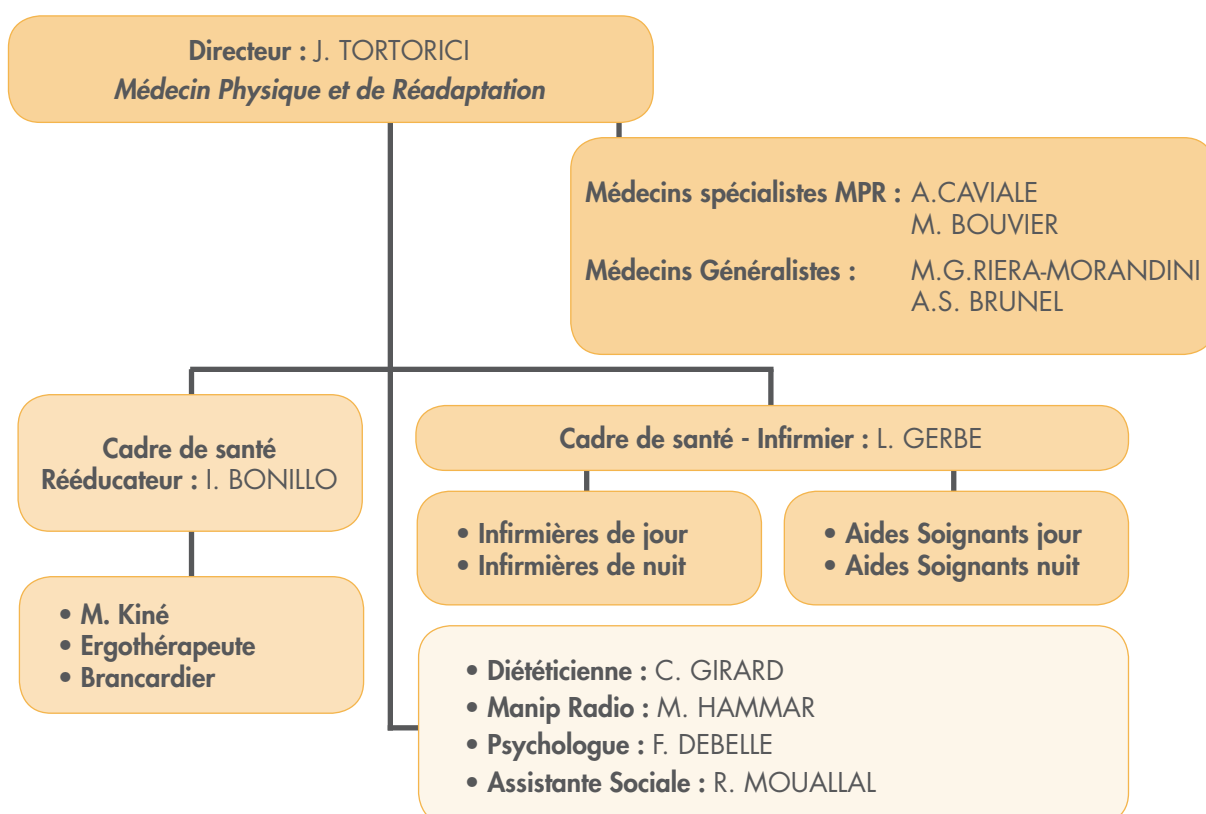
Directeur : J. TORTORICI
Médecin Physique et de Réadaptation

Médecins spécialistes MPR : A.CAVIALE
M. BOUVIER
Médecins Généralistes : M.G.RIERA-MORANDINI
A.S. BRUNEL

Cadre de santé
Rééducateur : I. BONILLO

• M. Kiné
• Ergothérapeute
• Brancardier

Cadre de santé - Infirmier : L. GERBE

• Infirmières de jour
• Infirmières de nuit

• Aides Soignants jour
• Aides Soignants nuit

• Diététicienne : C. GIRARD
• Manip Radio : M. HAMMAR
• Psychologue : F. DEBELLE
• Assistante Sociale : R. MOUALLAL